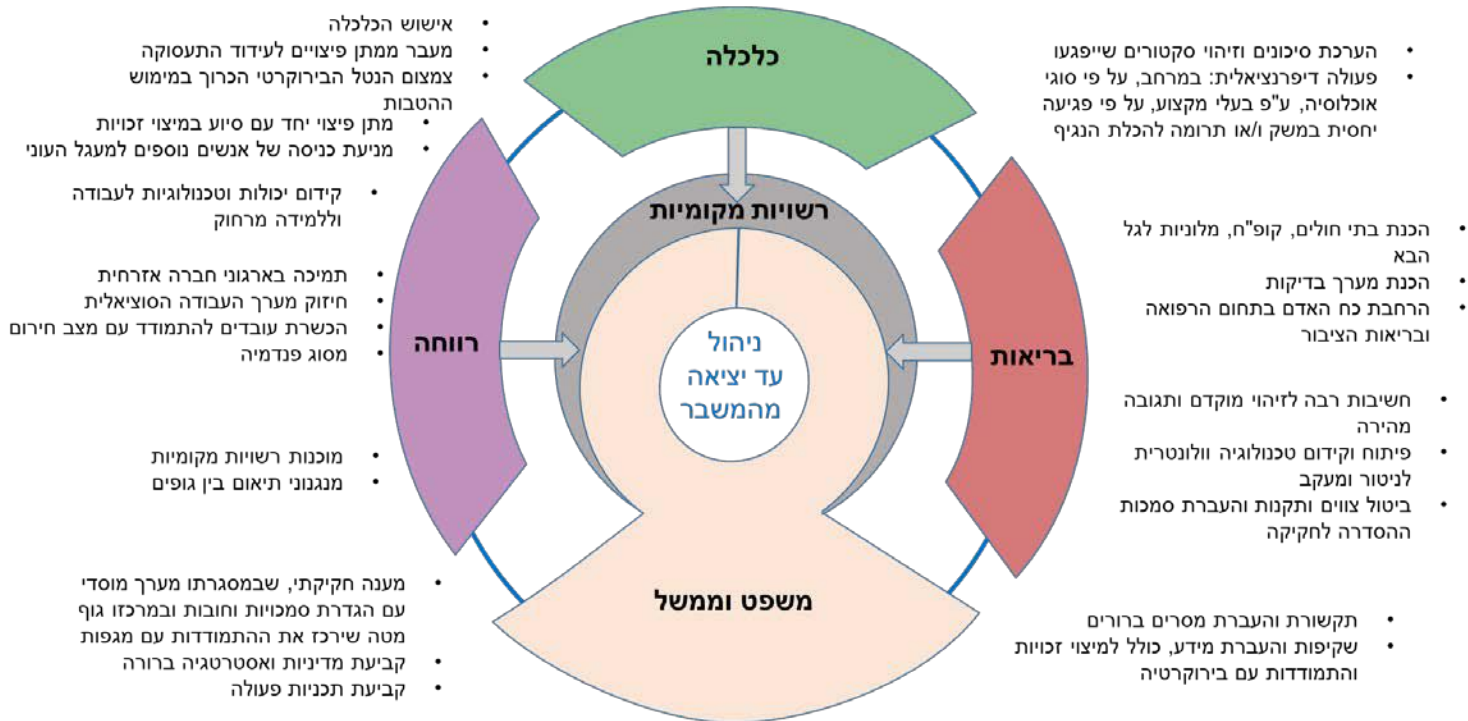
כלכלה

אישוש הכלכלה
מעבר ממתן פיצויים לעידוד התעסוקה
צמצום הנטל הבירוקרטי הכרוך במימוש ההטבות
מתן פיצוי יחד עם סיוע במיצוי זכויות
מניעת כניסה של אנשים נוספים למעגל העוני

הערכת סיכונים וזיהוי סקטורים שייפגעו
פעולה דיפרנציאלית: במרחב, על פי סוגי אוכלוסיה, ע"פ בעלי מקצוע, על פי פגיעה יחסית במשק ו/או תרומה להכלת הנגיף

רשויות מקומיות

קידום יכולות וטכנולוגיות לעבודה וללמידה מרחוק

תמיכה בארגוני חברה אזרחית
חיזוק מערך העבודה הסוציאלית
הכשרת עובדים להתמודד עם מצב חירום
מסוג פנדמיה

רווחה

ניהול
עד יציאה
מהמשבר

הכנת בתי חולים, קופ"ח, מלוניות לגל הבא
הכנת מערך בדיקות
הרחבת כח האדם בתחום הרפואה ובריאות הציבור

בריאות

חשיבות רבה לזיהוי מוקדם ותגובה מהירה
פיתוח וקידום טכנולוגיה וולונטרית לניטור ומעקב
ביטול צווים ותקנות והעברת סמכות ההסדרה לחקיקה

מוכנות רשויות מקומיות
מנגנוני תיאום בין גופים

משפט וממשל

מענה חקיקתי, שבמסגרתו מערך מוסדי עם הגדרת סמכויות וחובות ובמרכזו גוף מטה שירכז את ההתמודדות עם מגפות
קביעת מדיניות ואסטרטגיה ברורה
קביעת תכניות פעולה

תקשורת והעברת מסרים ברורים
שקיפות והעברת מידע, כולל למיצוי זכויות והתמודדות עם בירוקרטיה